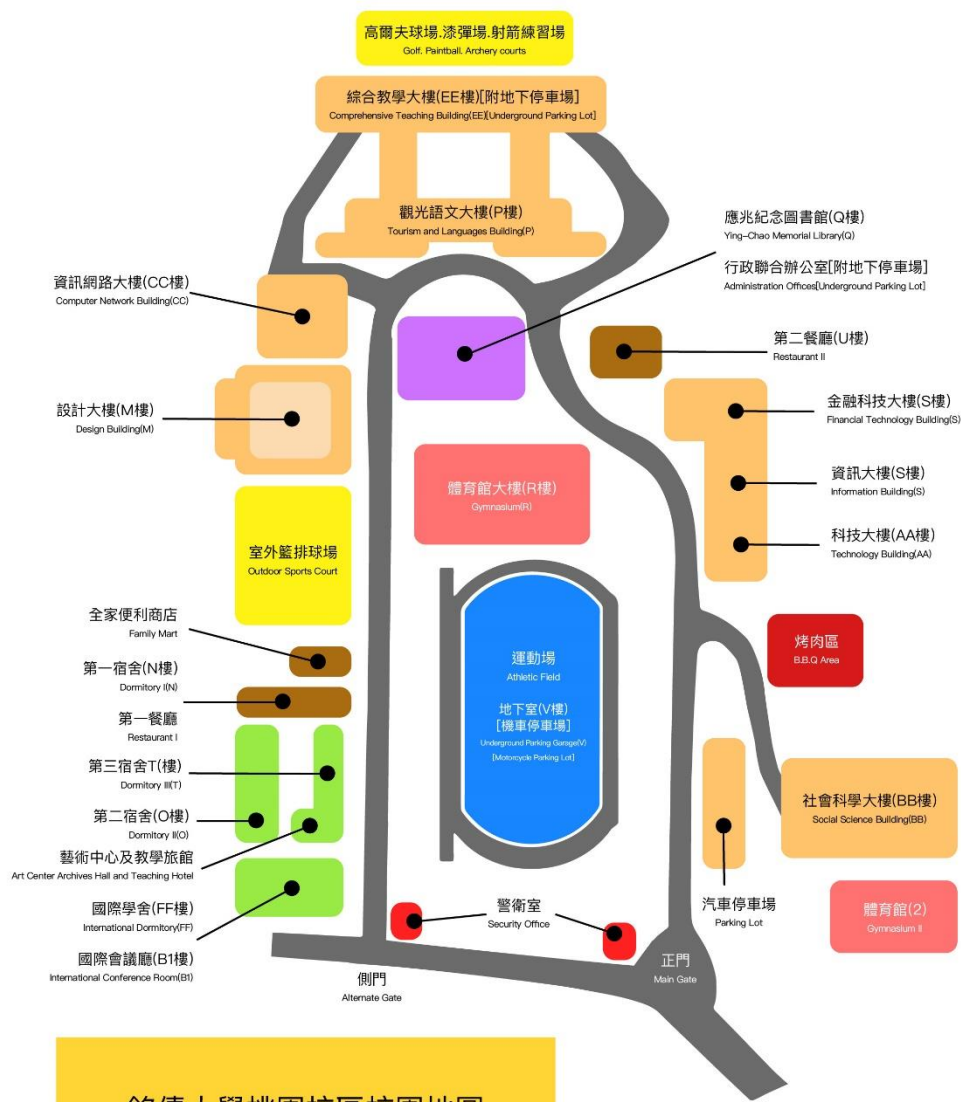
高爾夫球場.漆彈場.射箭練習場
Golf. Paintball. Archery courts

綜合教學大樓(EE樓)[附地下停車場]
Comprehensive Teaching Building(EE)[Underground Parking Lot]

觀光語文大樓(P樓)
Tourism and Languages Building(P)

應兆紀念圖書館(Q樓)
Ying-Chao Memorial Library(Q)

行政聯合辦公室[附地下停車場]
Administration Offices[Underground Parking Lot]

資訊網路大樓(CC樓)
Computer Network Building(CC)

第二餐廳(U樓)
Restaurant II

設計大樓(M樓)
Design Building(M)

金融科技大樓(S樓)
Financial Technology Building(S)

體育館大樓(R樓)
Gymnasium(R)

資訊大樓(S樓)
Information Building(S)

科技大樓(AA樓)
Technology Building(AA)

室外籃排球場
Outdoor Sports Court

全家便利商店
Family Mart

烤肉區
B.B.Q Area

運動場
Athletic Field

地下室(V樓)
[機車停車場]
Underground Parking Garage(V)
[Motorcycle Parking Lot]

第一宿舍(N樓)
Dormitory I(N)

第一餐廳
Restaurant I

第三宿舍T(樓)
Dormitory III(T)

第二宿舍(O樓)
Dormitory II(O)

社會科學大樓(BB樓)
Social Science Building(BB)

藝術中心及教學旅館
Art Center Archives Hall and Teaching Hotel

國際學舍(FF樓)
International Dormitory(FF)

警衛室
Security Office

汽車停車場
Parking Lot

體育館(2)
Gymnasium II

正門
Main Gate

國際會議廳(B1樓)
International Conference Room(B1)

側門
Alternate Gate

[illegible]